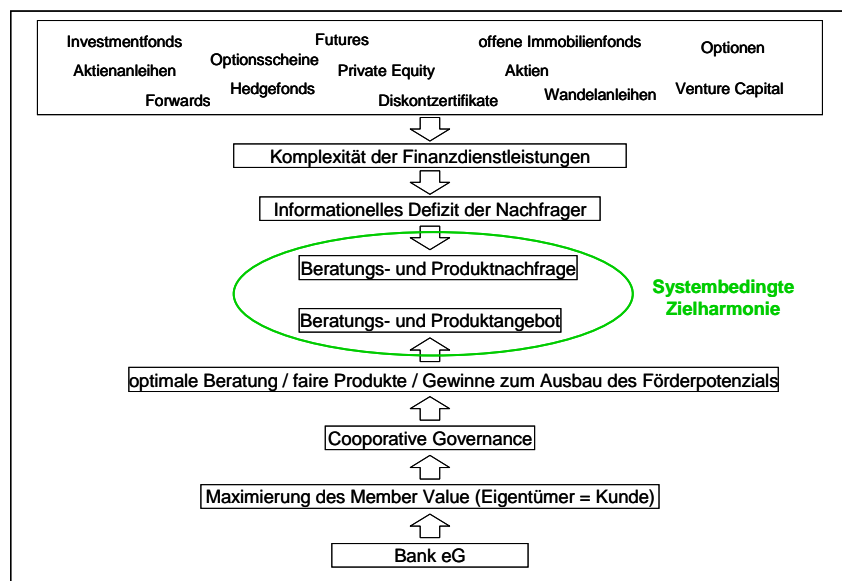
Investmentfonds Futures offene Immobilienfonds Optionen
Optionsscheine
Aktienanleihen Private Equity Aktien
Hedgefonds Venture Capital
Forwards Diskontzertifikate Wandelanleihen

Komplexität der Finanzdienstleistungen

Informationelles Defizit der Nachfrager

Beratungs- und Produktnachfrage

Systembedingte Zielharmonie

Beratungs- und Produktangebot

optimale Beratung / faire Produkte / Gewinne zum Ausbau des Förderpotenzials

Cooperative Governance

Maximierung des Member Value (Eigentümer = Kunde)

Bank eG